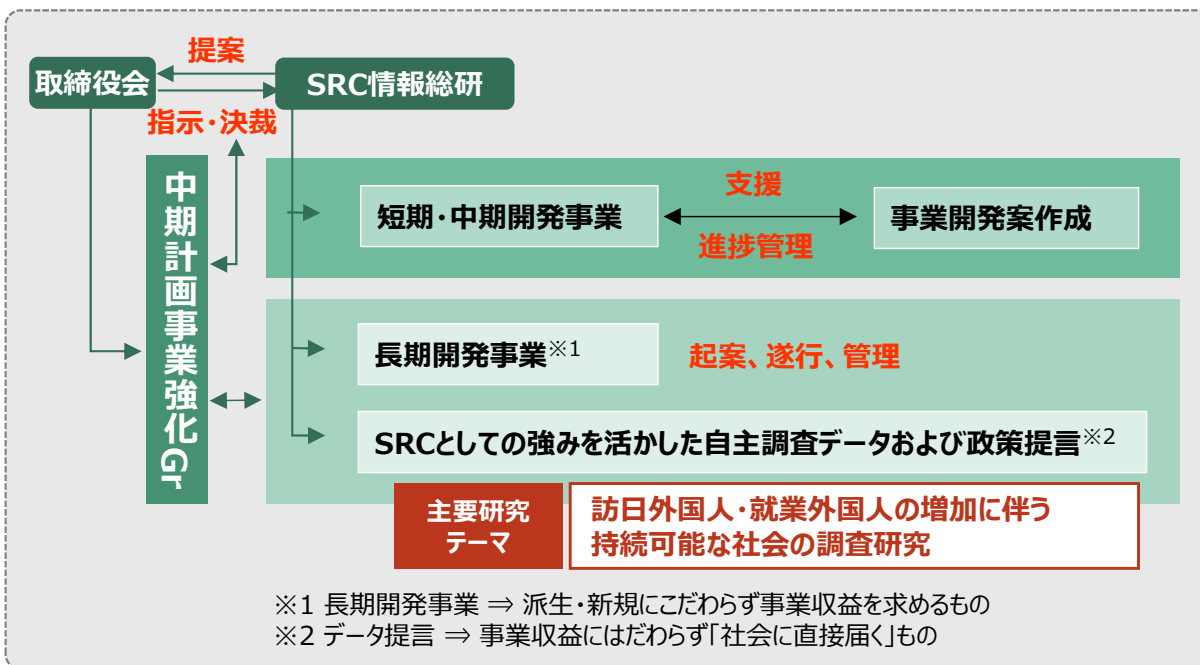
提案

取締役会

SRC情報総研

指示・決裁

中期計画事業強化Gr

短期・中期開発事業

支援

進捗管理

事業開発案作成

長期開発事業※1

起案、遂行、管理

SRCとしての強みを活かした自主調査データおよび政策提言※2

主要研究テーマ

訪日外国人・就業外国人の増加に伴う持続可能な社会の調査研究

※1 長期開発事業 ⇒ 派生・新規にこだわらず事業収益を求めるもの
※2 データ提言 ⇒ 事業収益にはだわらず「社会に直接届く」もの